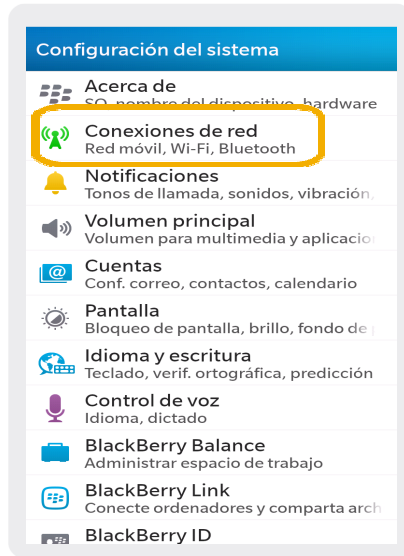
Configuración del sistema

Acerca de
SO, nombre del dispositivo, hardware

Conexiones de red
Red móvil, Wi-Fi, Bluetooth

Notificaciones
Tonos de llamada, sonidos, vibración,

Volumen principal
Volumen para multimedia y aplicacio

Cuentas
Conf. correo, contactos, calendario

Pantalla
Bloqueo de pantalla, brillo, fondo de

Idioma y escritura
Teclado, verif. ortográfica, predicción

Control de voz
Idioma, dictado

BlackBerry Balance
Administrar espacio de trabajo

BlackBerry Link
Conecte ordenadores y comparta arch

BlackBerry ID